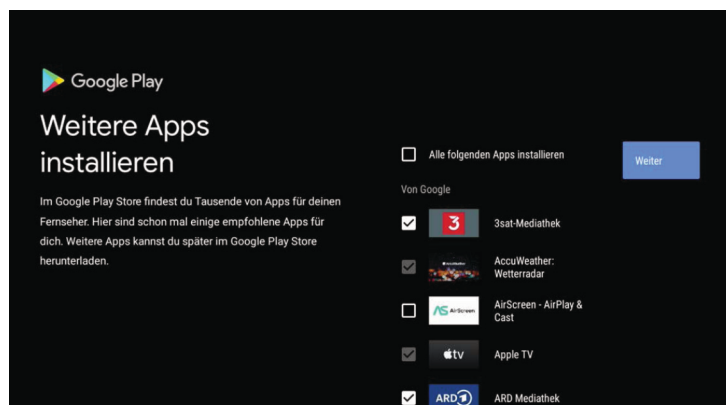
Google Play

Weitere Apps installieren

Im Google Play Store findest du Tausende von Apps für deinen Fernseher. Hier sind schon mal einige empfohlene Apps für dich. Weitere Apps kannst du später im Google Play Store herunterladen.

Alle folgenden Apps installieren

Weiter

Von Google

3

3sat-Mediathek

AccuWeather: Wetterradar

AirScreen

AirScreen - AirPlay & Cast

tv

Apple TV

ARD

ARD Mediathek